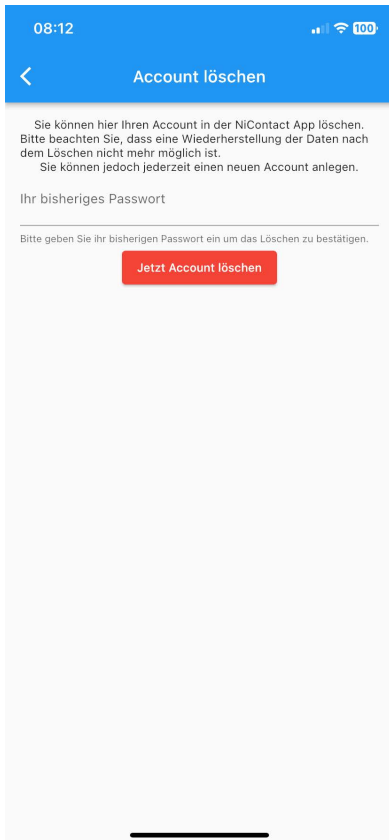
08:12

100

Account löschen

Sie können hier Ihren Account in der NiContact App löschen. Bitte beachten Sie, dass eine Wiederherstellung der Daten nach dem Löschen nicht mehr möglich ist.
Sie können jedoch jederzeit einen neuen Account anlegen.

Ihr bisheriges Passwort

Bitte geben Sie ihr bisherigen Passwort ein um das Löschen zu bestätigen.

Jetzt Account löschen